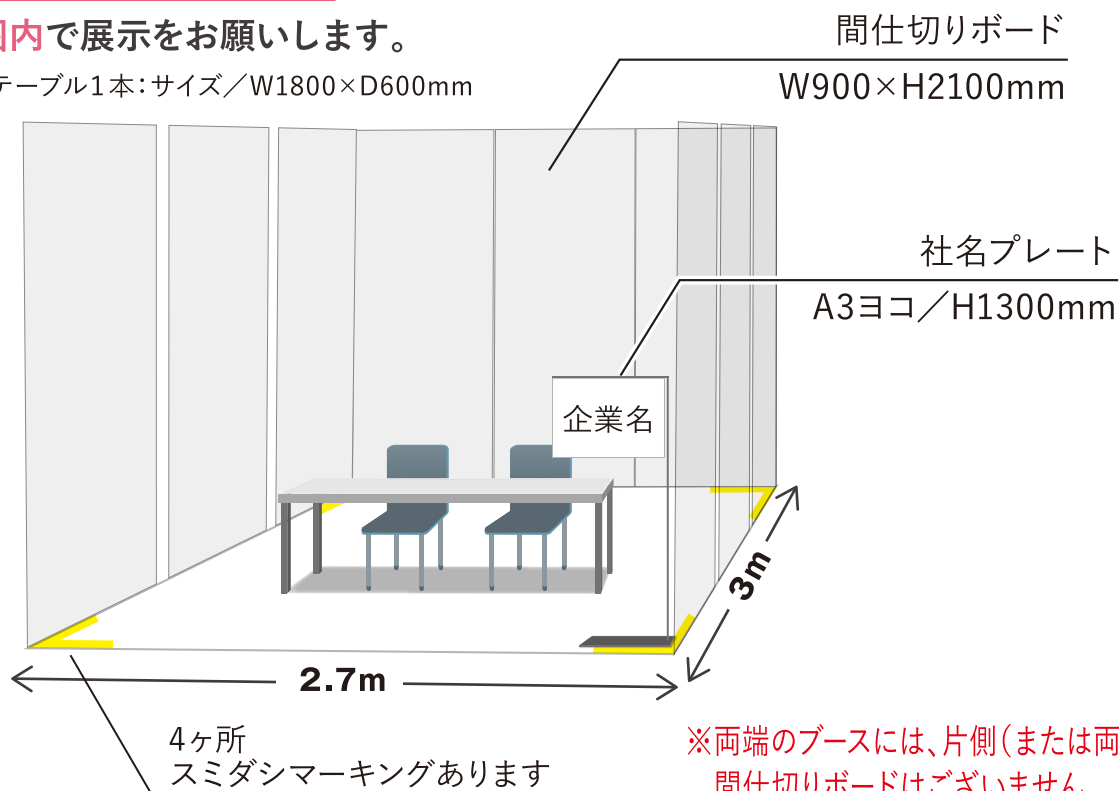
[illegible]囲内で展示をお願いします。
テーブル1本：サイズ／W1800×D600mm

間仕切りボード
W900×H2100mm

社名プレート
A3ヨコ／H1300mm

企業名

3m

2.7m

4ヶ所
スミダシマーキングあります

※両端のブースには、片側（または両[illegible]
間仕切りボードはございません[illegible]